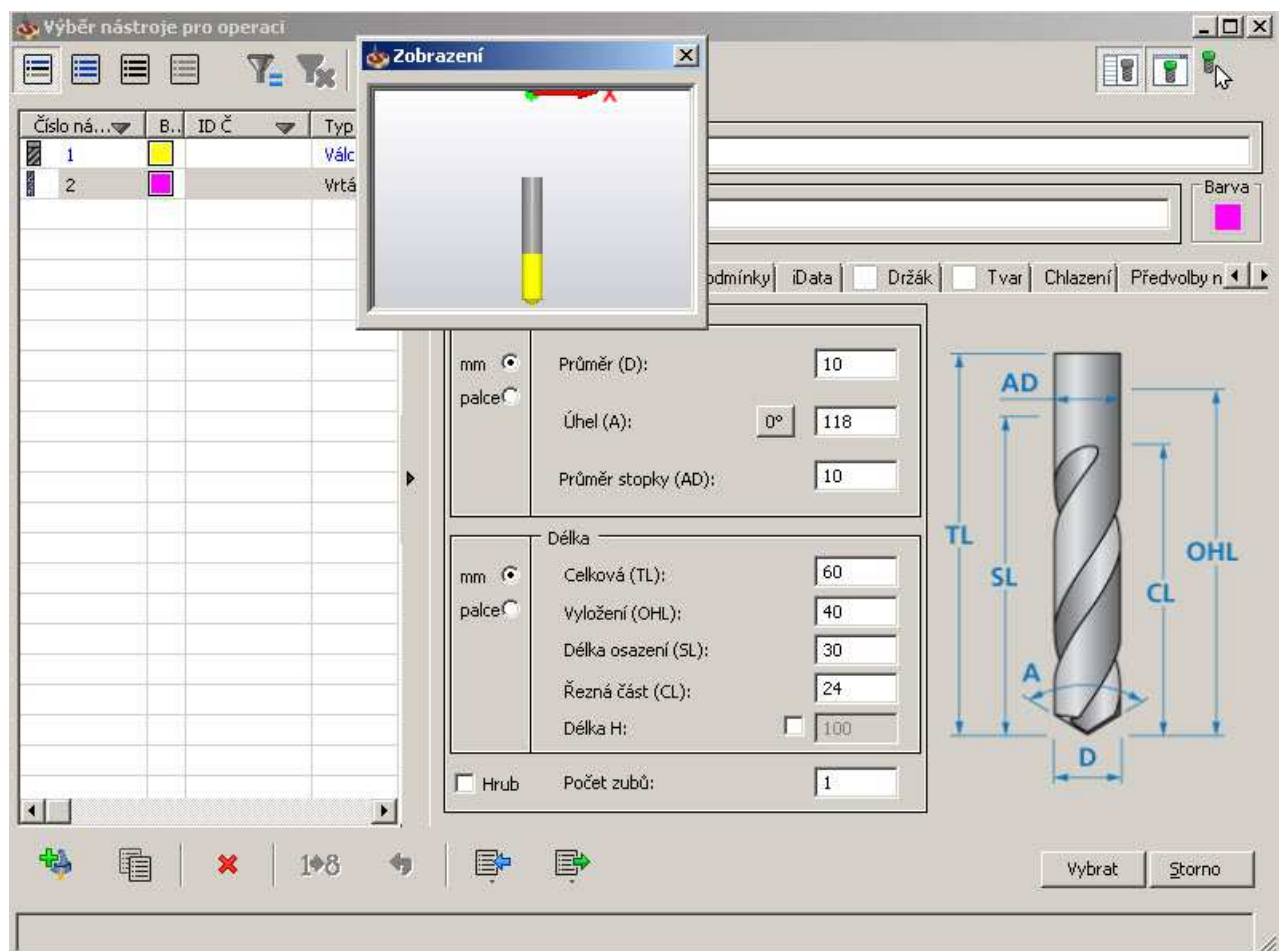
Výběr nástroje pro operaci

Zobrazení

| Číslo ná... | B.. | ID Č | Typ |
|---|---|---|---|
| 1 | | | Válc |
| 2 | | | Vrtá |

Barva

odmínky | iData | Držák | Tvar | Chlazení | Předvolby n

mm
palce

Průměr (D): 10
Úhel (A): 0° 118
Průměr stopky (AD): 10

Délka
mm
palce
Celková (TL): 60
Vyložení (OHL): 40
Délka osazení (SL): 30
Řezná část (CL): 24
Délka H: 100

Hrub
Počet zubů: 1

AD
TL
SL
CL
OHL
A
D

1→8

Vybrat
Storno